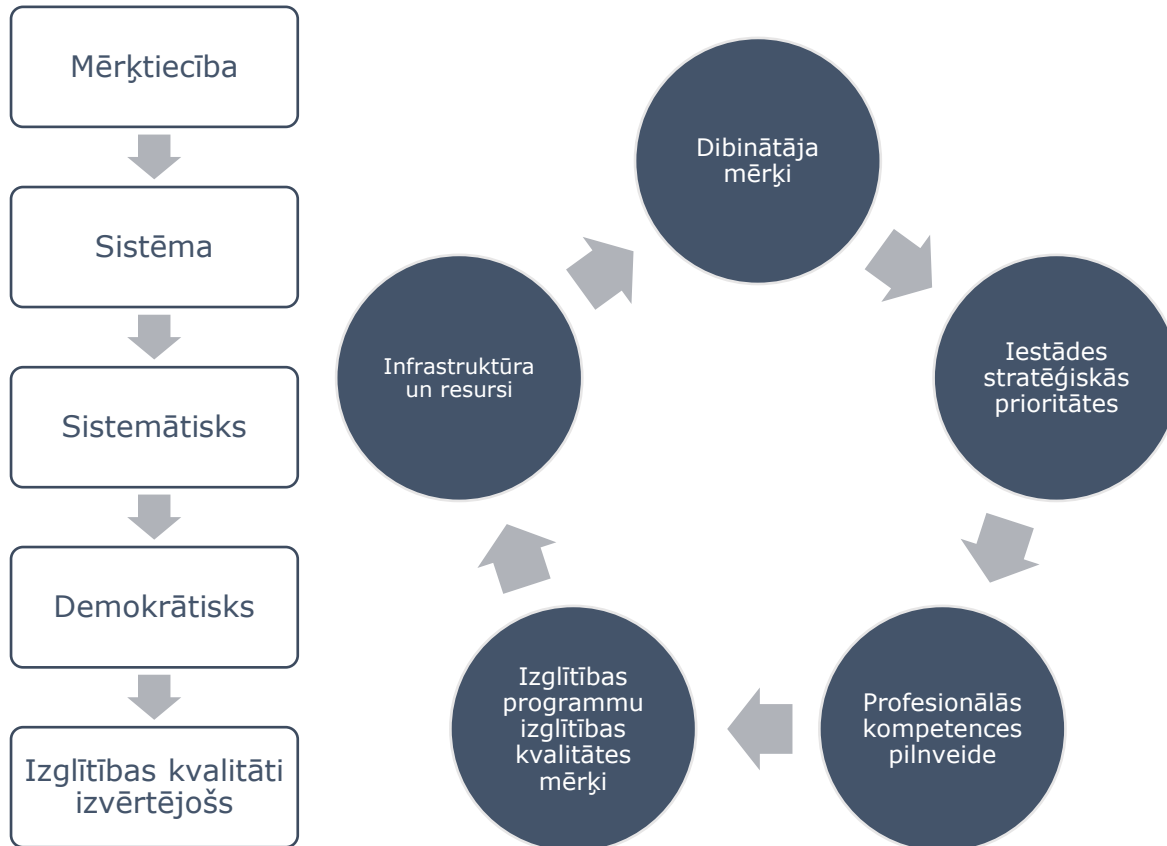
Mērķtiecība

Sistēma

Sistemātisks

Demokrātisks

Izglītības kvalitāti izvērtējošs

Dibinātāja mērķi

Iestādes stratēģiskās prioritātes

Profesionālās kompetences pilnveide

Izglītības programmu izglītības kvalitātes mērķi

Infrastruktūra un resursi